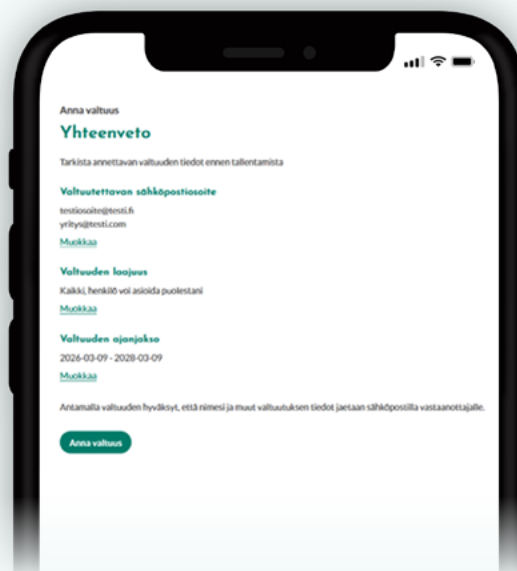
Anna valtuus

Yhteenveto

Tarkista annettavan valtuuden tiedot ennen tallentamista

Valtuutettavan sähköpostiosoite

testiosoite@testi.fi
yritys@testi.com

Muokkaa

Valtuuden laajuus

Kaikki, henkilö voi asioida puolestani

Muokkaa

Valtuuden ajanjakso

2026-03-09 - 2028-03-09

Muokkaa

Antamalla valtuuden hyväksyt, että nimesi ja muut valtuutuksen tiedot jaetaan sähköpostilla vastaanottajalle.

Anna valtuus